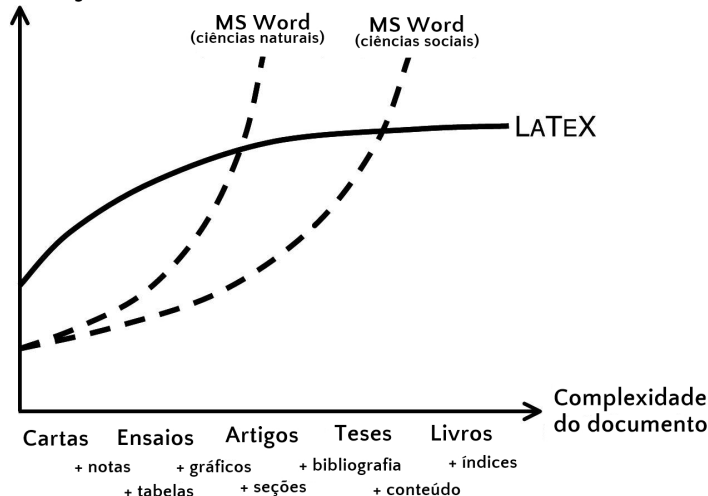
MS Word
(ciências naturais)

MS Word
(ciências sociais)

LATEX

Complexidade do documento

Cartas
Ensaios
Artigos
Teses
Livros

+ notas
+ tabelas
+ gráficos
+ seções
+ bibliografia
+ conteúdo
+ índices